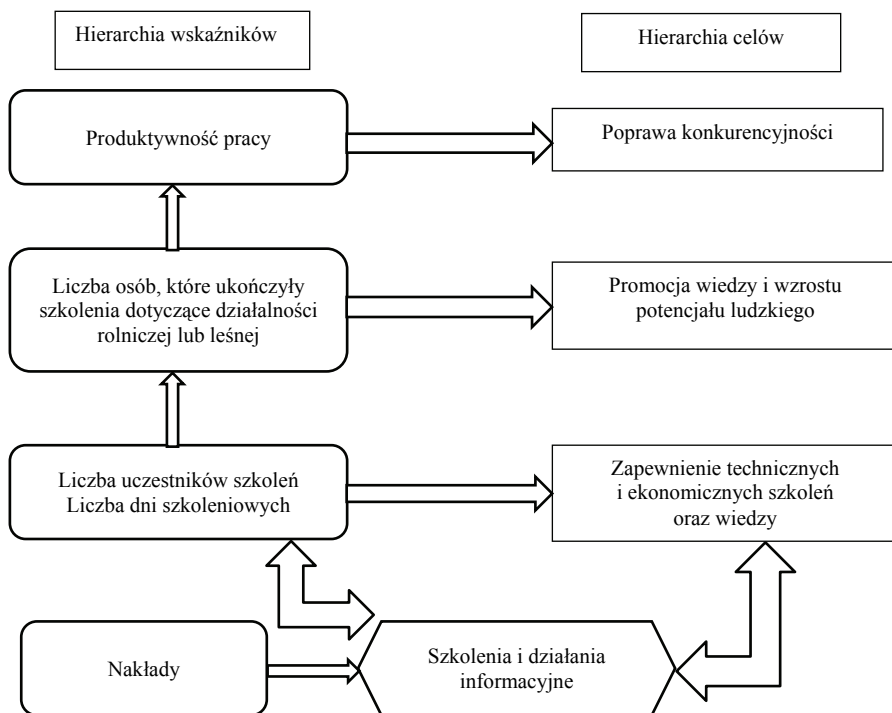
Hierarchia wskaźników

Hierarchia celów

Produktywność pracy

Poprawa konkurencyjności

Liczba osób, które ukończyły szkolenia dotyczące działalności rolniczej lub leśnej

Promocja wiedzy i wzrostu potencjału ludzkiego

Liczba uczestników szkoleń
Liczba dni szkoleniowych

Zapewnienie technicznych i ekonomicznych szkoleń oraz wiedzy

Nakłady

Szkolenia i działania informacyjne